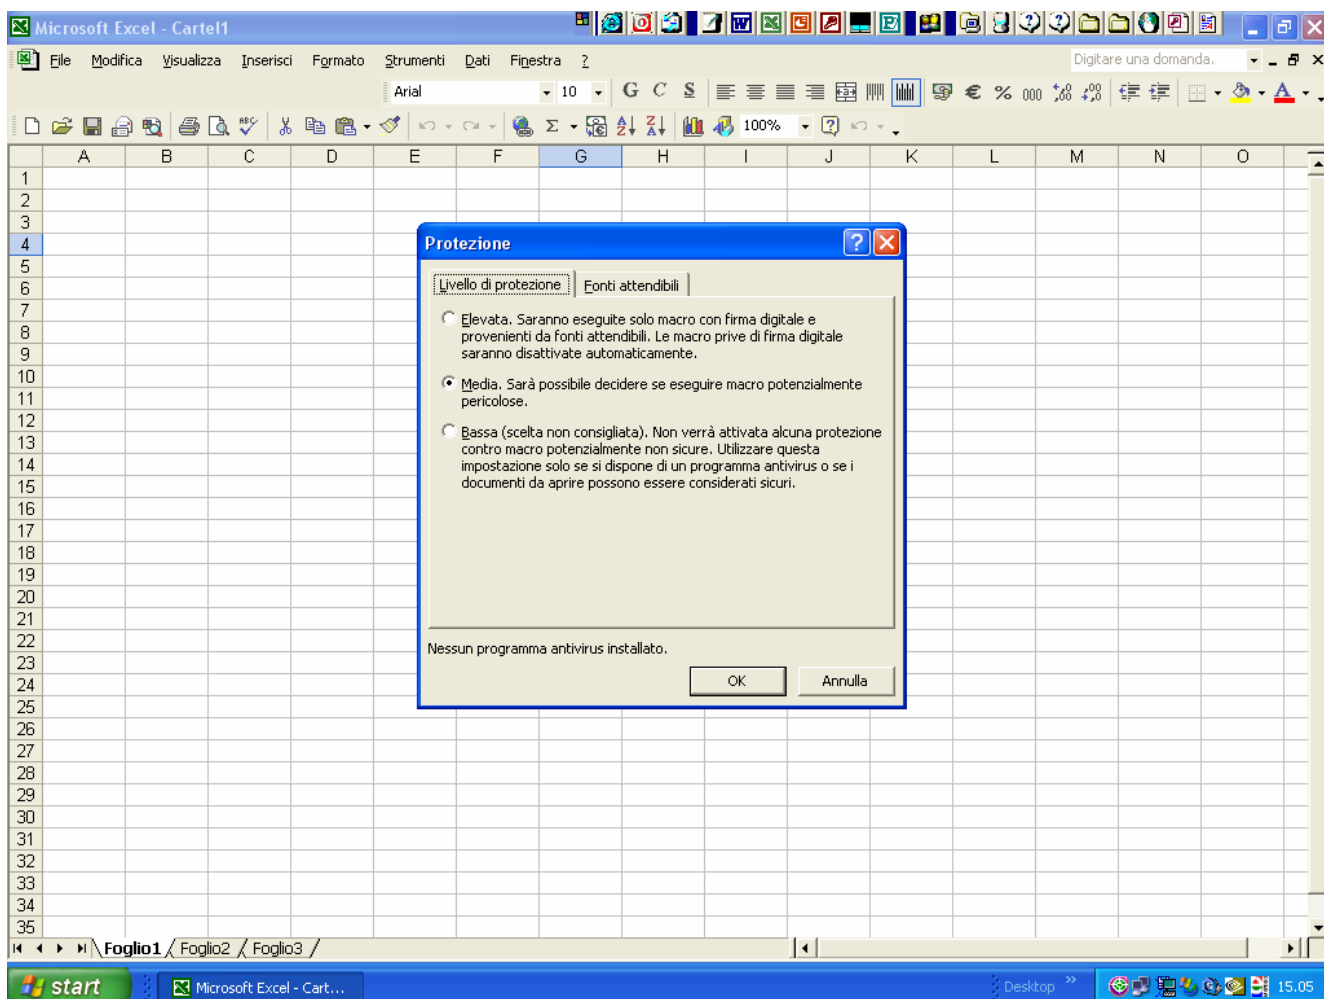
Microsoft Excel - Cartel1

File Modifica Visualizza Inserisci Formato Strumenti Dati Finestra ?

Digitare una domanda.

Arial 10 G C S € % 000

100%

| | A | B | C | D | E | F | G | H | I | J | K | L | M | N | O |
|---|---|---|---|---|---|---|---|---|---|---|---|---|---|---|---|
| 1 | | | | | | | | | | | | | | | |
| 2 | | | | | | | | | | | | | | | |
| 3 | | | | | | | | | | | | | | | |
| 4 | | | | | | | | | | | | | | | |
| 5 | | | | | | | | | | | | | | | |
| 6 | | | | | | | | | | | | | | | |
| 7 | | | | | | | | | | | | | | | |
| 8 | | | | | | | | | | | | | | | |
| 9 | | | | | | | | | | | | | | | |
| 10 | | | | | | | | | | | | | | | |
| 11 | | | | | | | | | | | | | | | |
| 12 | | | | | | | | | | | | | | | |
| 13 | | | | | | | | | | | | | | | |
| 14 | | | | | | | | | | | | | | | |
| 15 | | | | | | | | | | | | | | | |
| 16 | | | | | | | | | | | | | | | |
| 17 | | | | | | | | | | | | | | | |
| 18 | | | | | | | | | | | | | | | |
| 19 | | | | | | | | | | | | | | | |
| 20 | | | | | | | | | | | | | | | |
| 21 | | | | | | | | | | | | | | | |
| 22 | | | | | | | | | | | | | | | |
| 23 | | | | | | | | | | | | | | | |
| 24 | | | | | | | | | | | | | | | |
| 25 | | | | | | | | | | | | | | | |
| 26 | | | | | | | | | | | | | | | |
| 27 | | | | | | | | | | | | | | | |
| 28 | | | | | | | | | | | | | | | |
| 29 | | | | | | | | | | | | | | | |
| 30 | | | | | | | | | | | | | | | |
| 31 | | | | | | | | | | | | | | | |
| 32 | | | | | | | | | | | | | | | |
| 33 | | | | | | | | | | | | | | | |
| 34 | | | | | | | | | | | | | | | |
| 35 | | | | | | | | | | | | | | | |

Protezione

Livello di protezione | Fonti attendibili

Elevata. Saranno eseguite solo macro con firma digitale e provenienti da fonti attendibili. Le macro prive di firma digitale saranno disattivate automaticamente.

Media. Sarà possibile decidere se eseguire macro potenzialmente pericolose.

Bassa (scelta non consigliata). Non verrà attivata alcuna protezione contro macro potenzialmente non sicure. Utilizzare questa impostazione solo se si dispone di un programma antivirus o se i documenti da aprire possono essere considerati sicuri.

Nessun programma antivirus installato.

OK Annulla

Foglio1 Foglio2 Foglio3

start Microsoft Excel - Cart... Desktop 15.05